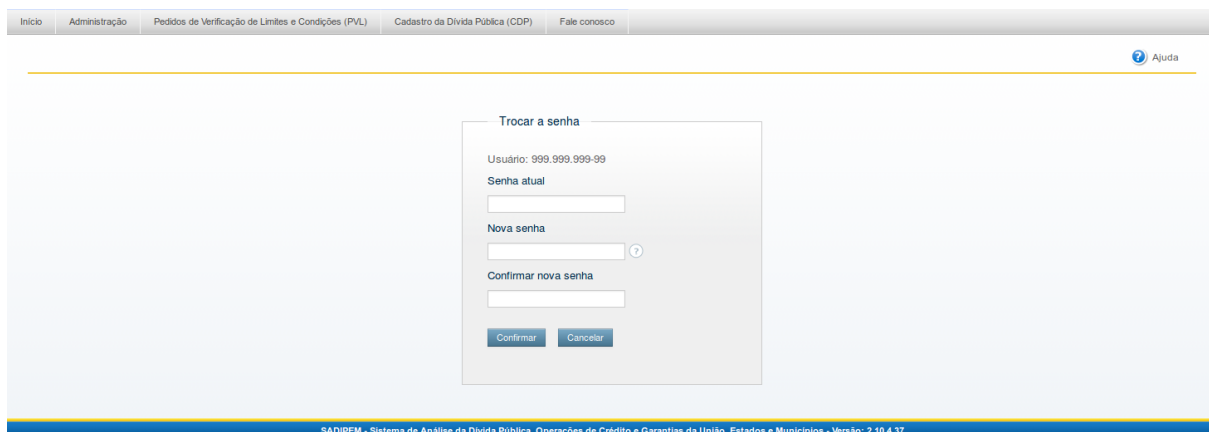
Início | Administração | Pedidos de Verificação de Limites e Condições (PVL) | Cadastro da Dívida Pública (CDP) | Fale conosco

Ajuda

Trocar a senha

Usuário: 999.999.999-99

Senha atual

Nova senha

?

Confirmar nova senha

Confirmar Cancelar

SADIPEM - Sistema de Análise da Dívida Pública, Operações de Crédito e Garantias da União, Estados e Municípios - Versão: 2.10.4.37